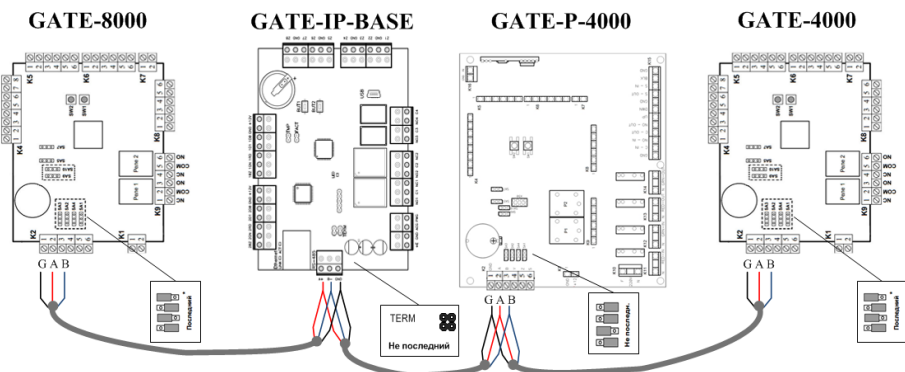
GATE-8000

GATE-IP-BASE

GATE-P-4000

GATE-4000

K5 K6 K7 K4 K8 K9 K2 K1

Реле 2 Реле 1

NO COM NC NO COM NC

G A B

Последний

TERM

Не последний

G A B

Не последн.

K5 K6 K7 K4 K8 K9 K2 K1

Реле 2 Реле 1

NO COM NC NO COM NC

G A B

Последний